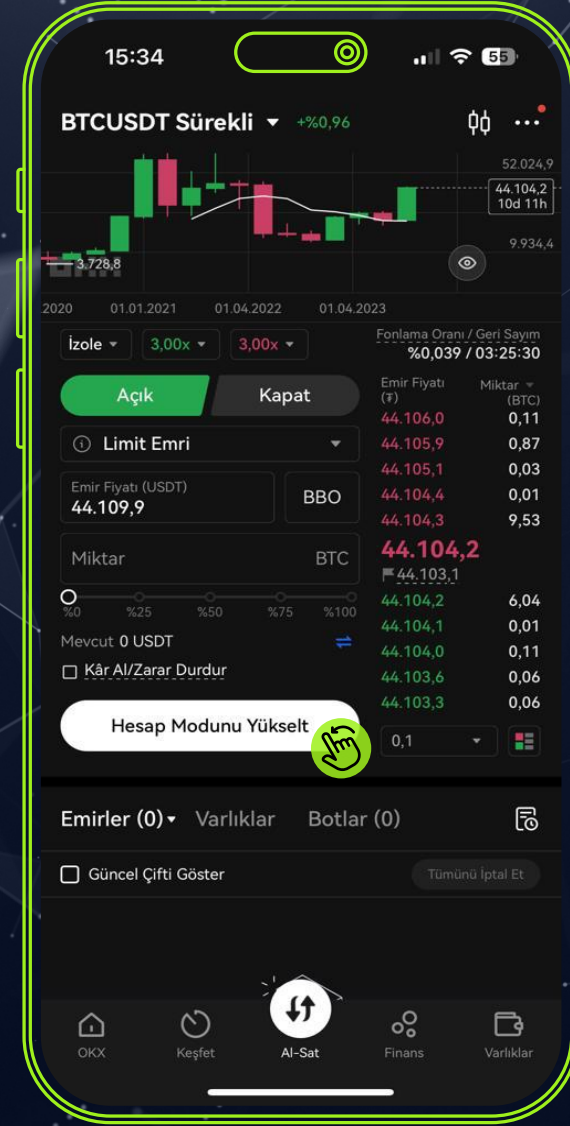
15:34

55

BTCUSDT Sürekli +%0,96

52.024,9
44.104,2
10d 11h
9.934,4
3.728,8

2020 01.01.2021 01.04.2022 01.04.2023

İzole 3,00x 3,00x

Fonlama Oranı / Geri Sayım
%0,039 / 03:25:30

Açık Kapat

Limit Emri

Emir Fiyatı (USDT)
44.109,9

BBO

Miktar BTC

%0 %25 %50 %75 %100

Mevcut 0 USDT

Kâr Al/Zarar Durdur

Hesap Modunu Yükselt

| Emir Fiyatı (₮) | Miktar (BTC) |
|---|---|
| 44.106,0 | 0,11 |
| 44.105,9 | 0,87 |
| 44.105,1 | 0,03 |
| 44.104,4 | 0,01 |
| 44.104,3 | 9,53 |
| 44.104,2 | |
| 44.103,1 | |
| 44.104,2 | 6,04 |
| 44.104,1 | 0,01 |
| 44.104,0 | 0,11 |
| 44.103,6 | 0,06 |
| 44.103,3 | 0,06 |

0,1

Emirler (0) Varlıklar Botlar (0)

Güncel Çifti Göster

Tümünü İptal Et

OKX Keşfet Al-Sat Finans Varlıklar